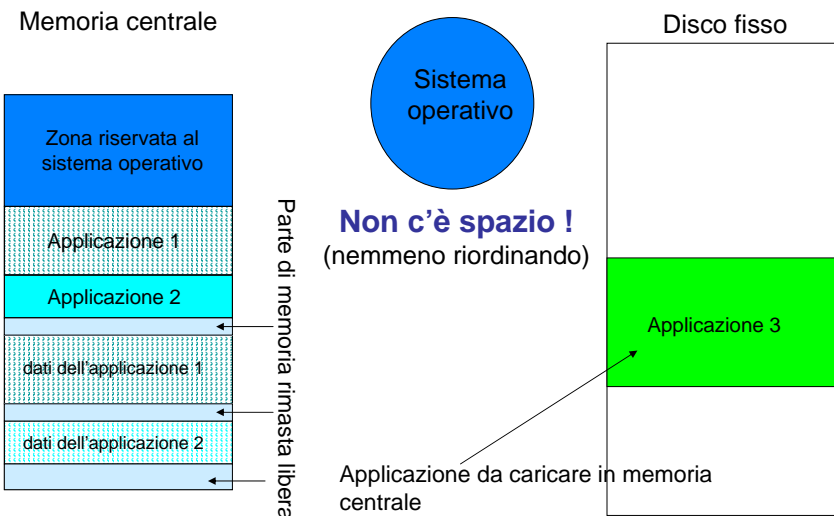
Memoria centrale

Zona riservata al sistema operativo

Applicazione 1

Applicazione 2

dati dell'applicazione 1

dati dell'applicazione 2

Parte di memoria rimasta libera

Sistema operativo

Non c'è spazio !
(nemmeno riordinando)

Disco fisso

Applicazione 3

Applicazione da caricare in memoria centrale